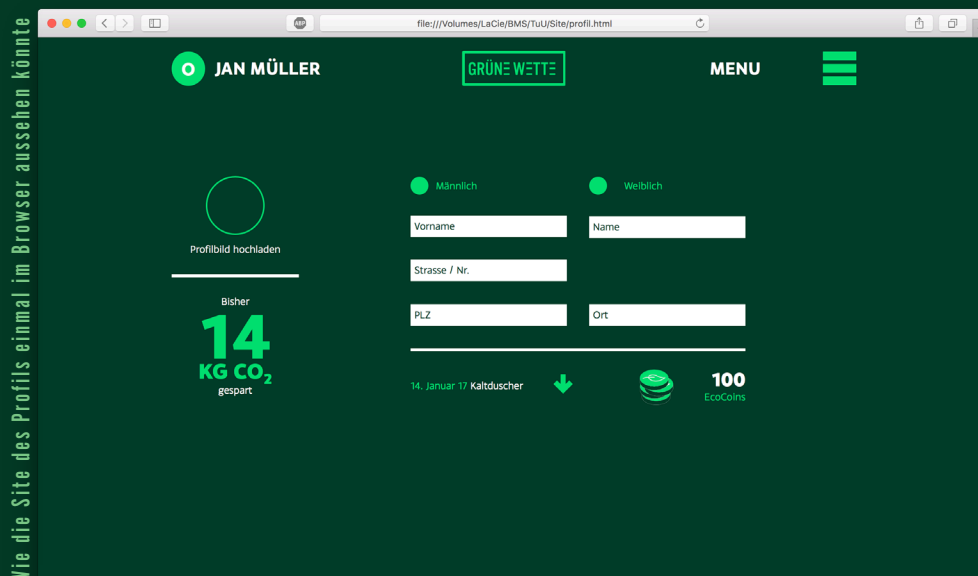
Wie die Site des Profils einmal im Browser aussehen könnte

ABP

file:///Volumes/LaCie/BMS/TuU/Site/profil.html

JAN MÜLLER

GRÜNE WETTE

MENU

Profilbild hochladen

Bisher

14

KG $CO_2$

gespart

Männlich

Weiblich

Vorname

Name

Strasse / Nr.

PLZ

Ort

14. Januar 17 Kaltduscher

100

EcoCoins